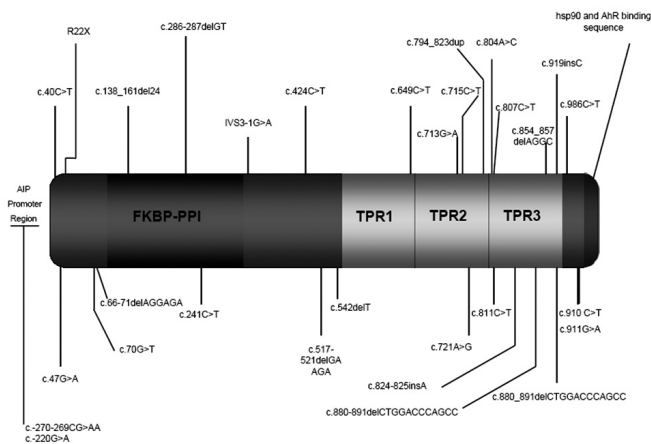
R22X

c.286-287delGT

hsp90 and AhR binding sequence

c.794_823dup

c.804A>C

c.919insC

c.40C>T

c.138_161del24

c.424C>T

c.649C>T

c.715C>T

c.807C>T

c.986C>T

IVS3-1G>A

c.713G>A

c.854_857 delAGGC

AIP Promoter Region

FKBP-PPI

TPR1

TPR2

TPR3

c.66-71delAGGAGA

c.241C>T

c.542delT

c.811C>T

c.910 C>T

c.911G>A

c.70G>T

c.517-521delGA AGA

c.721A>G

c.47G>A

c.824-825insA

c.880_891delCTGGACCCAGCC

c.880-891delCTGGACCCAGCC

c.-270-269CG>AA
c.-220G>A